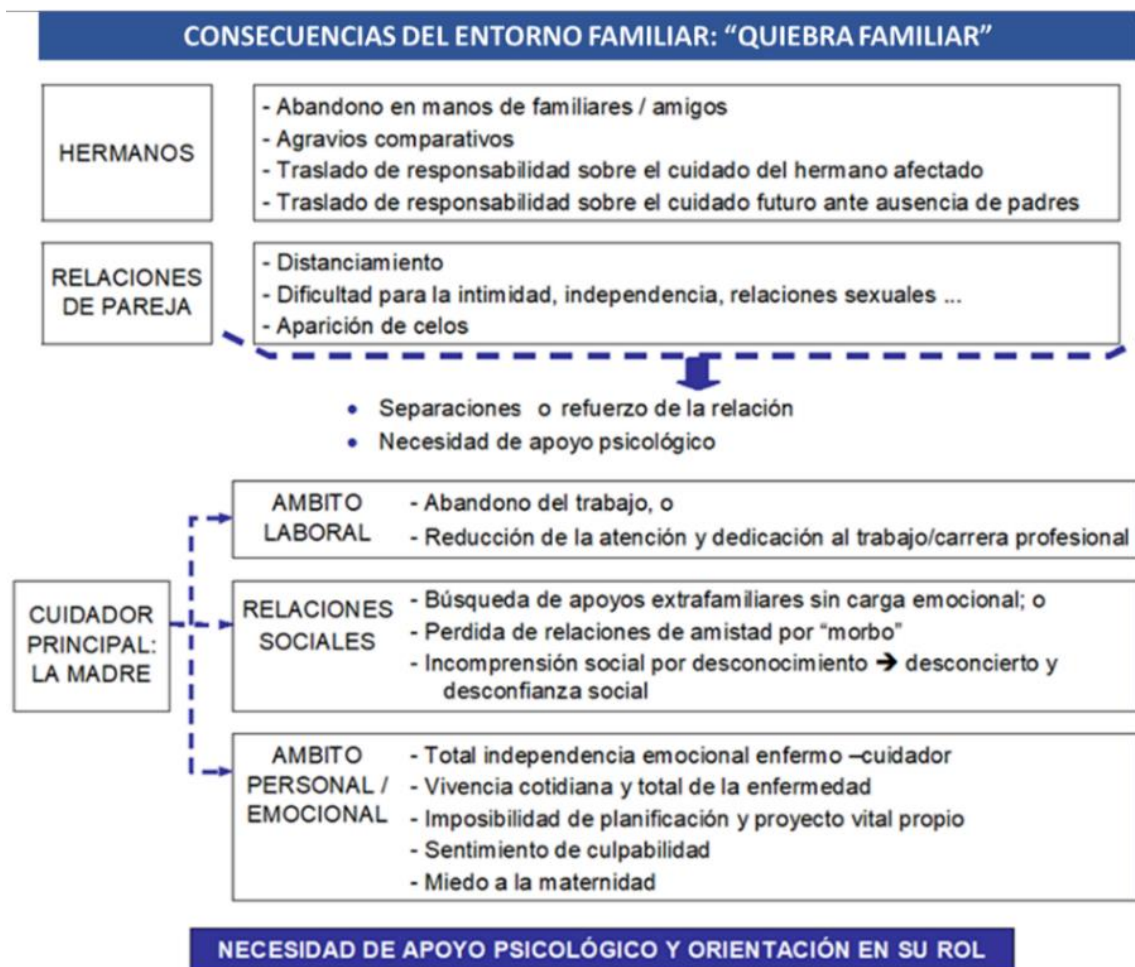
CONSECUENCIAS DEL ENTORNO FAMILIAR: "QUIEBRA FAMILIAR"

HERMANOS

- Abandono en manos de familiares / amigos
- Agravios comparativos
- Traslado de responsabilidad sobre el cuidado del hermano afectado
- Traslado de responsabilidad sobre el cuidado futuro ante ausencia de padres

RELACIONES DE PAREJA

- Distanciamiento
- Dificultad para la intimidad, independencia, relaciones sexuales ...
- Aparición de celos

• Separaciones o refuerzo de la relación
• Necesidad de apoyo psicológico

CUIDADOR PRINCIPAL: LA MADRE

AMBITO LABORAL

- Abandono del trabajo, o
- Reducción de la atención y dedicación al trabajo/carrera profesional

RELACIONES SOCIALES

- Búsqueda de apoyos extrafamiliares sin carga emocional; o
- Perdida de relaciones de amistad por "morbo"
- Incomprensión social por desconocimiento → desconcierto y desconfianza social

AMBITO PERSONAL / EMOCIONAL

- Total independencia emocional enfermo –cuidador
- Vivencia cotidiana y total de la enfermedad
- Imposibilidad de planificación y proyecto vital propio
- Sentimiento de culpabilidad
- Miedo a la maternidad

NECESIDAD DE APOYO PSICOLÓGICO Y ORIENTACIÓN EN SU ROL